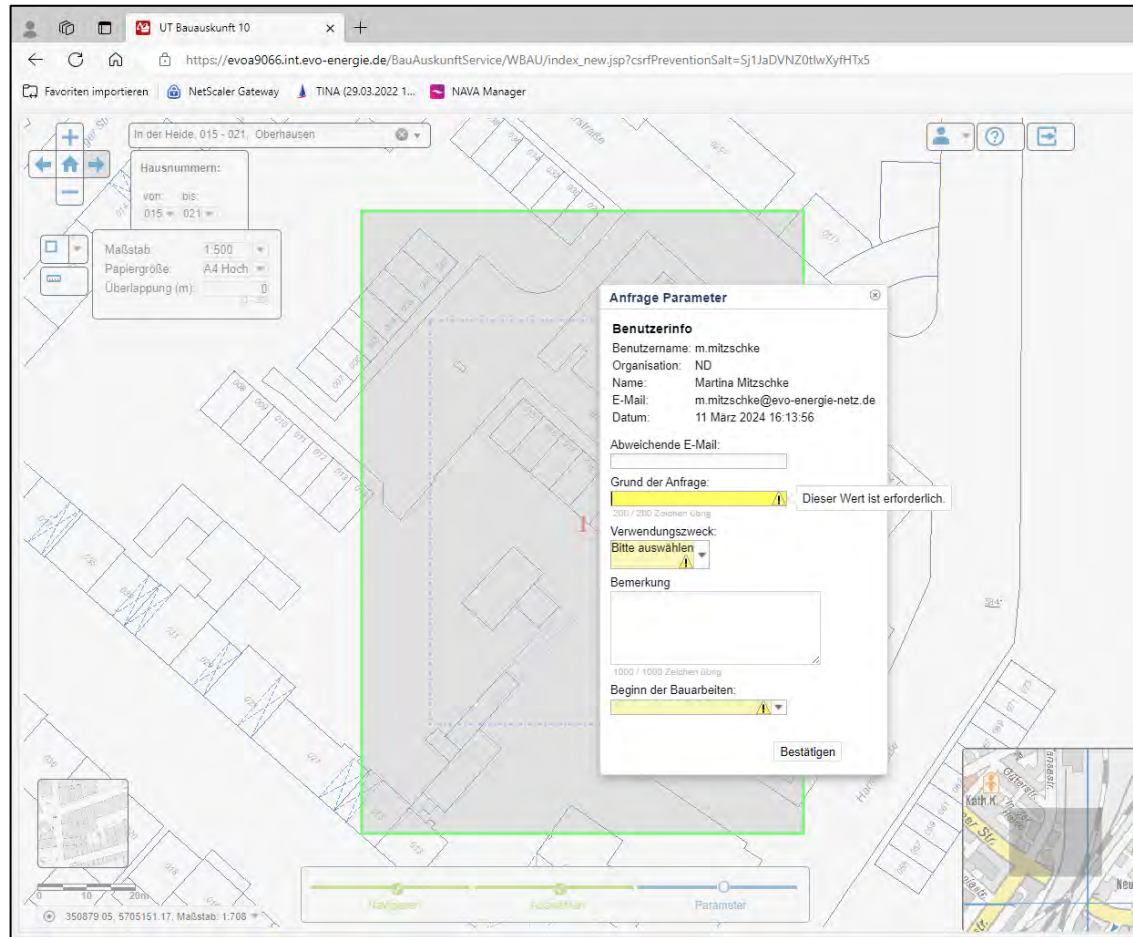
UT Bauauskunft 10

https://evoa9066.int.evo-energie.de/BauAuskunftService/WBAU/index_new.jsp?csrfPreventionSalt=Sj1JaDVNZ0tlwXyfHTx5

Favoriten importieren | NetScaler Gateway | TINA (29.03.2022 1... | NAVA Manager

In der Heide, 015 - 021, Oberhausen

Hausnummern:
von: bis:
015 021

Maßstab: 1:500
Papiergröße: A4 Hoch
Überlappung (m): 0

Anfrage Parameter

Benutzerinfo
Benutzername: m.mitzschke
Organisation: ND
Name: Martina Mitzschke
E-Mail: m.mitzschke@evo-energie-netz.de
Datum: 11 März 2024 16:13:56

Abweichende E-Mail:

Grund der Anfrage:
Dieser Wert ist erforderlich.
200 / 200 Zeichen übrig

Verwendungszweck:
Bitte auswählen

Bemerkung

1000 / 1000 Zeichen übrig

Beginn der Bauarbeiten:

Bestätigen

Navigieren | Auswählen | Parameter

0 10 20m
350879.05, 5705151.17, Maßstab: 1:708

Kath.K
Neu